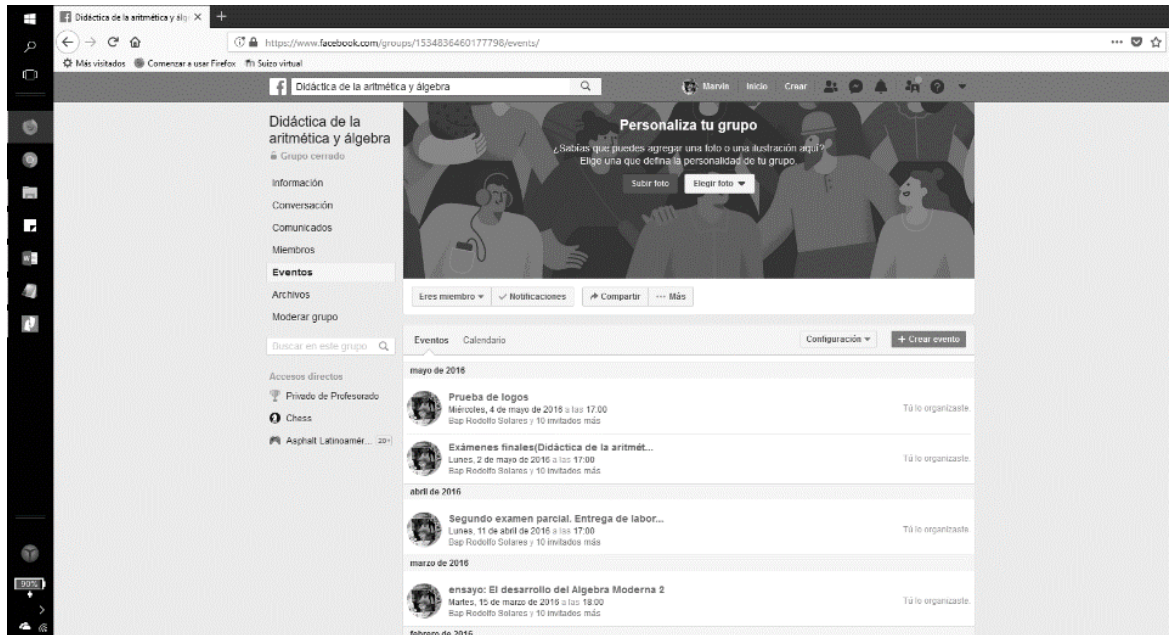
Didáctica de la aritmética y álg ×

https://www.facebook.com/groups/1534836460177798/events/

Más visitados Comenzar a usar Firefox Suizo virtual

Didáctica de la aritmética y álgebra

Marvin Inicio Crear

Didáctica de la aritmética y álgebra
Grupo cerrado

Información
Conversación
Comunicados
Miembros
Eventos
Archivos
Moderar grupo

Buscar en este grupo

Accesos directos
Privado de Profesorado
Chess
Asphalt Latinoamér... 20+

Personaliza tu grupo
¿Sabías que puedes agregar una foto o una ilustración aquí? Elige una que defina la personalidad de tu grupo.
Subir foto Elegir foto

Eres miembro ✓ Notificaciones Compartir ··· Más

Eventos Calendario Configuración + Crear evento

mayo de 2016

Prueba de logos
Miércoles, 4 de mayo de 2016 a las 17:00
Bap Rodolfo Solares y 10 invitados más
Tú lo organizaste.

Exámenes finales(Didáctica de la aritmét...
Lunes, 2 de mayo de 2016 a las 17:00
Bap Rodolfo Solares y 10 invitados más
Tú lo organizaste.

abril de 2016

Segundo examen parcial. Entrega de labor...
Lunes, 11 de abril de 2016 a las 17:00
Bap Rodolfo Solares y 10 invitados más
Tú lo organizaste.

marzo de 2016

ensayo: El desarrollo del Algebra Moderna 2
Martes, 15 de marzo de 2016 a las 18:00
Bap Rodolfo Solares y 10 invitados más
Tú lo organizaste.

febrero de 2016

90%